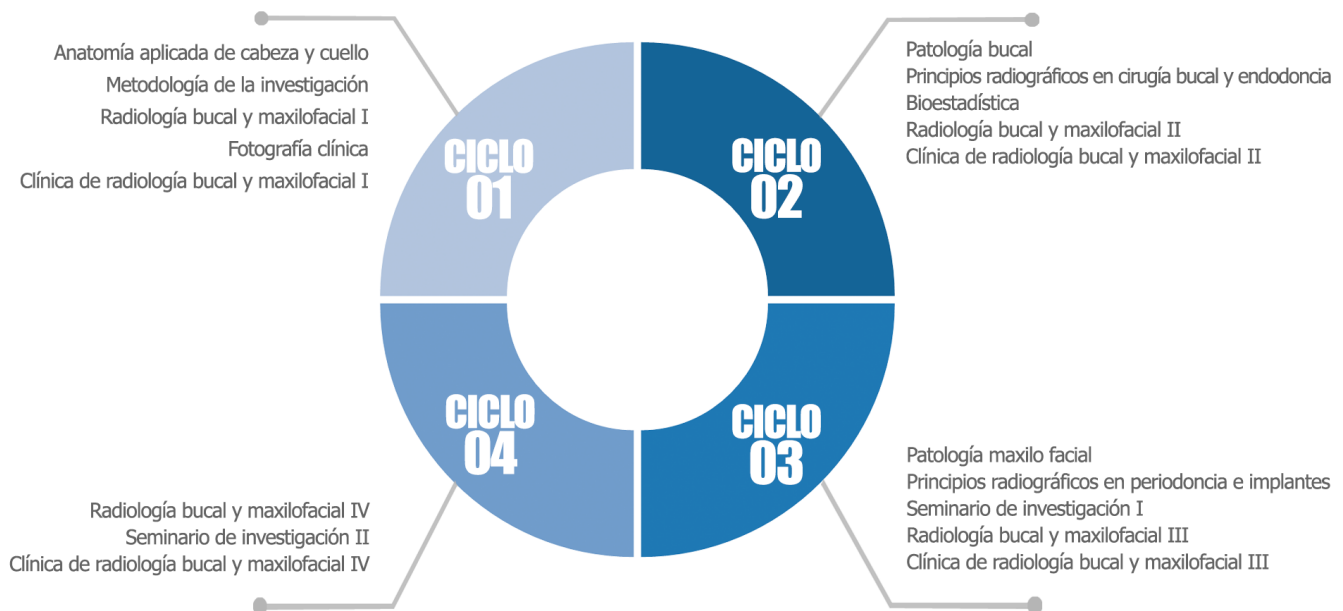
Anatomía aplicada de cabeza y cuello
Metodología de la investigación
Radiología bucal y maxilofacial I
Fotografía clínica
Clínica de radiología bucal y maxilofacial I

CICLO 01

Patología bucal
Principios radiográficos en cirugía bucal y endodoncia
Bioestadística
Radiología bucal y maxilofacial II
Clínica de radiología bucal y maxilofacial II

CICLO 02

CICLO 04

CICLO 03

Radiología bucal y maxilofacial IV
Seminario de investigación II
Clínica de radiología bucal y maxilofacial IV

Patología maxilo facial
Principios radiográficos en periodoncia e implantes
Seminario de investigación I
Radiología bucal y maxilofacial III
Clínica de radiología bucal y maxilofacial III